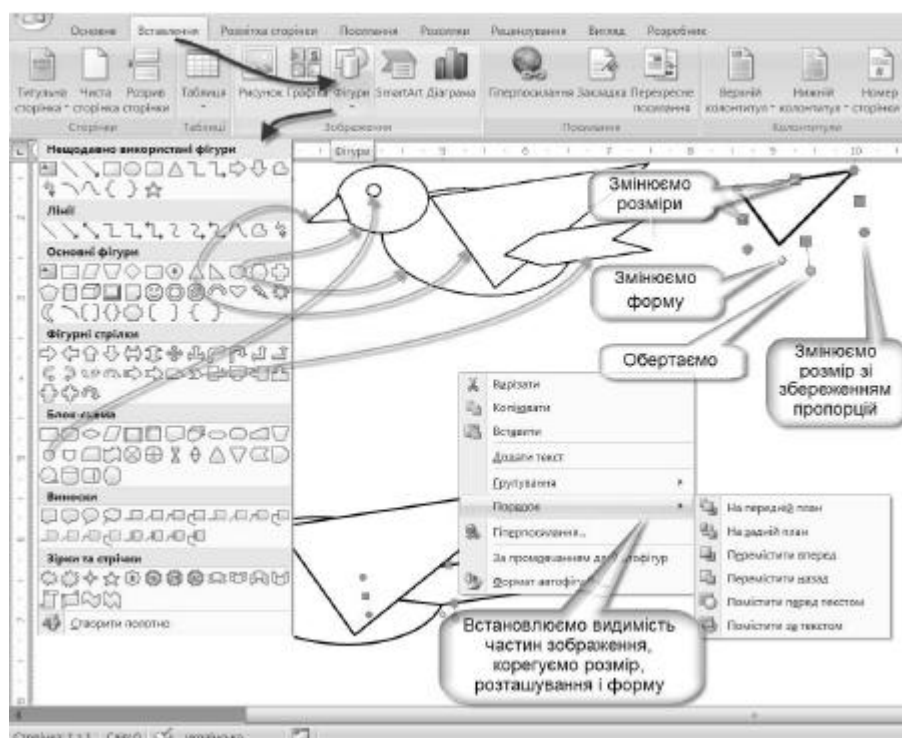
Основне Вставлення Розмітка сторінки Посилання Розсилки Рецензування Вигляд Розробник

Титульна сторінка Чиста сторінка Розрив сторінки
Сторінки
Таблиця
Таблиці
Рисунок Графіка Фігури SmartArt Діаграма
Зображення
Гіперпосилання Закладка Перехресне посилання
Посилання
Верхній колонтитул Нижній колонтитул Номер сторінки
Колонтитули

Фігури

Нещодавно використані фігури
Лінії
Основні фігури
Фігурні стрілки
Блок-схема
Виноски
Зірки та стрічки
Створити полотно

Змінюємо розміри

Змінюємо форму

Обертаємо

Змінюємо розмір зі збереженням пропорцій

Вирізати
Копіювати
Вставити
Додати текст
Групування
Порядок
Гіперпосилання...
За промовчанням для автофігур
Формат автофігури

На передній план
На задній план
Перемістити вперед
Перемістити назад
Помістити перед текстом
Помістити за текстом

Встановлюємо видимість частин зображення, корегуємо розмір, розташування і форму

Сторінка: 1 з 1 Слів: 0 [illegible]